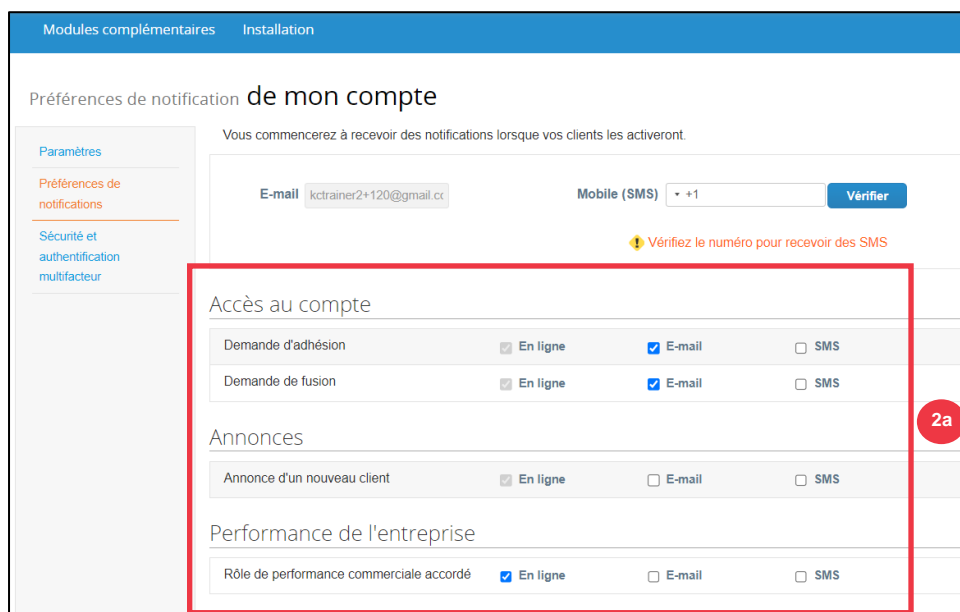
Modules complémentaires Installation

Préférences de notification de mon compte

Paramètres
Préférences de notifications
Sécurité et authentification multifacteur

Vous commencerez à recevoir des notifications lorsque vos clients les activeront.

E-mail kctrainer2+120@gmail.cc

Mobile (SMS) +1 Vérifier

Vérifiez le numéro pour recevoir des SMS

Accès au compte

| | | | |
|---|---|---|---|
| Demande d'adhésion | En ligne | E-mail | SMS |
| Demande de fusion | En ligne | E-mail | SMS |

2a

Annonces

| | | | |
|---|---|---|---|
| Annonce d'un nouveau client | En ligne | E-mail | SMS |

Performance de l'entreprise

| | | | |
|---|---|---|---|
| Rôle de performance commerciale accordé | En ligne | E-mail | SMS |